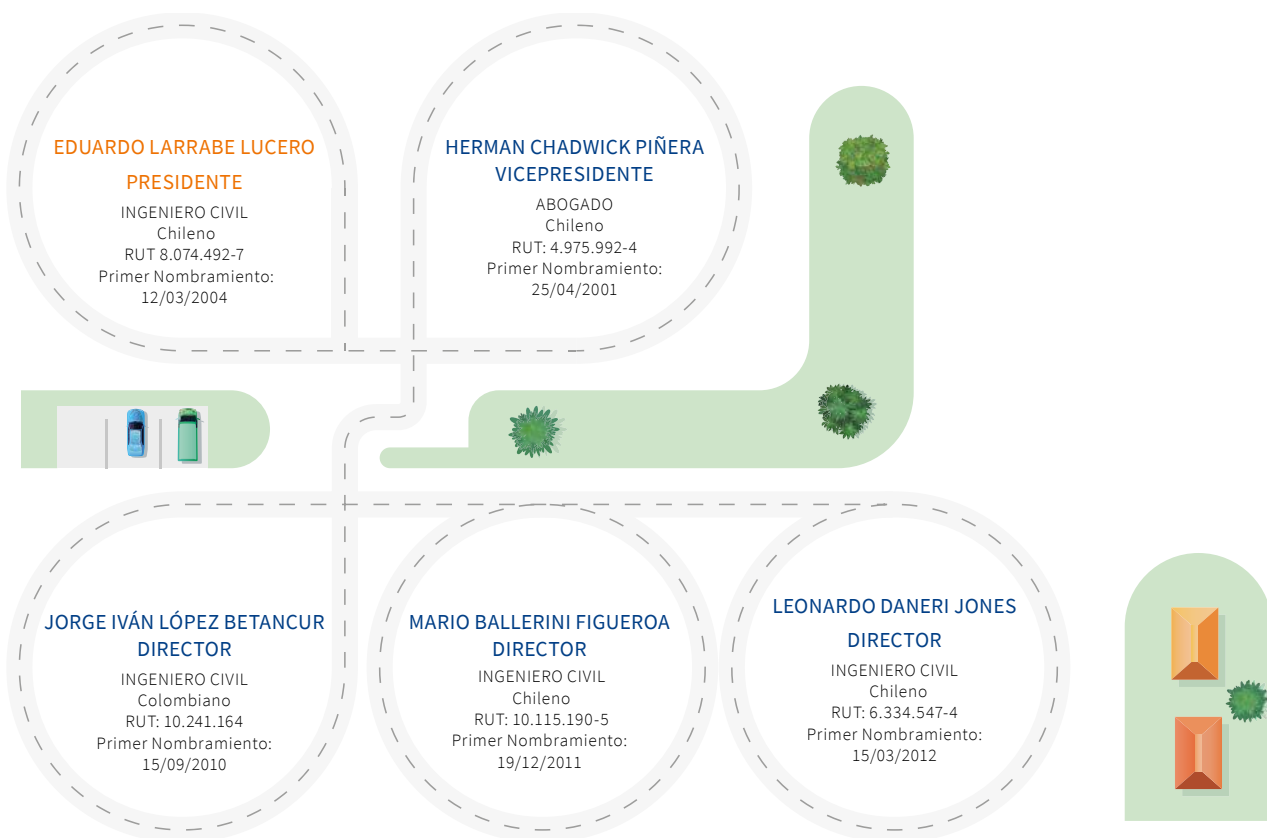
EDUARDO LARRABE LUCERO
PRESIDENTE
INGENIERO CIVIL
Chileno
RUT 8.074.492-7
Primer Nombramiento:
12/03/2004

HERMAN CHADWICK PIÑERA
VICEPRESIDENTE
ABOGADO
Chileno
RUT: 4.975.992-4
Primer Nombramiento:
25/04/2001

JORGE IVÁN LÓPEZ BETANCUR
DIRECTOR
INGENIERO CIVIL
Colombiano
RUT: 10.241.164
Primer Nombramiento:
15/09/2010

MARIO BALLERINI FIGUEROA
DIRECTOR
INGENIERO CIVIL
Chileno
RUT: 10.115.190-5
Primer Nombramiento:
19/12/2011

LEONARDO DANERI JONES
DIRECTOR
INGENIERO CIVIL
Chileno
RUT: 6.334.547-4
Primer Nombramiento:
15/03/2012